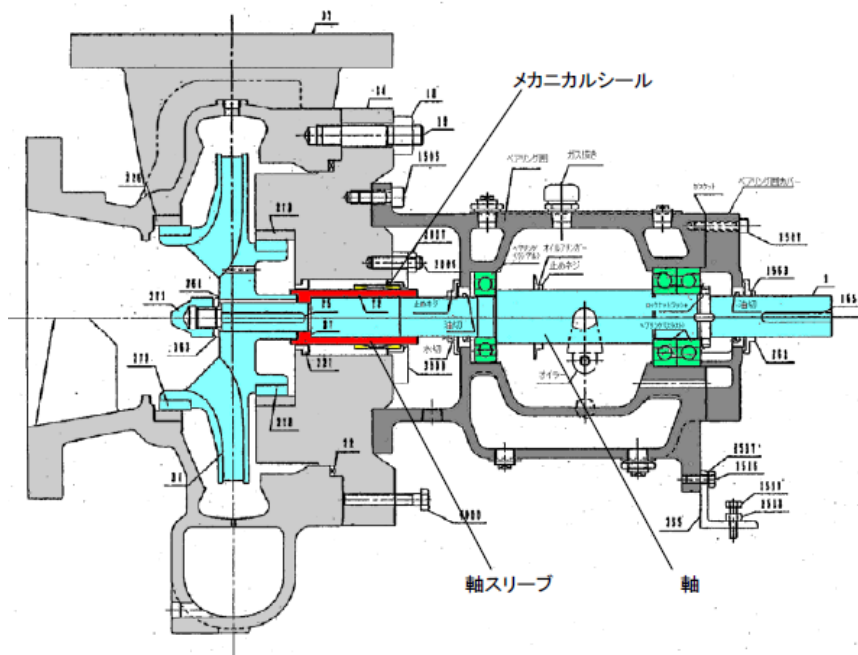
メカニカルシール

軸スリーブ

軸

ベアリング押

ガス抜き

ベアリング押カバー

オイルフオンボー

止めネジ

油切

オイラー

ガスケット

ロックナット/ワッシャ

ベアリング(スラスト)

ベアリング(ラジアル)

止めネジ

油切

水切

油切

1

165

1503

1507

1505

261

2531

1516

1511

2558

355

4000

11

351

216

211

271

363

273

210

213

221

2558

2007

2005

14

18

10

31

72

75

37

1